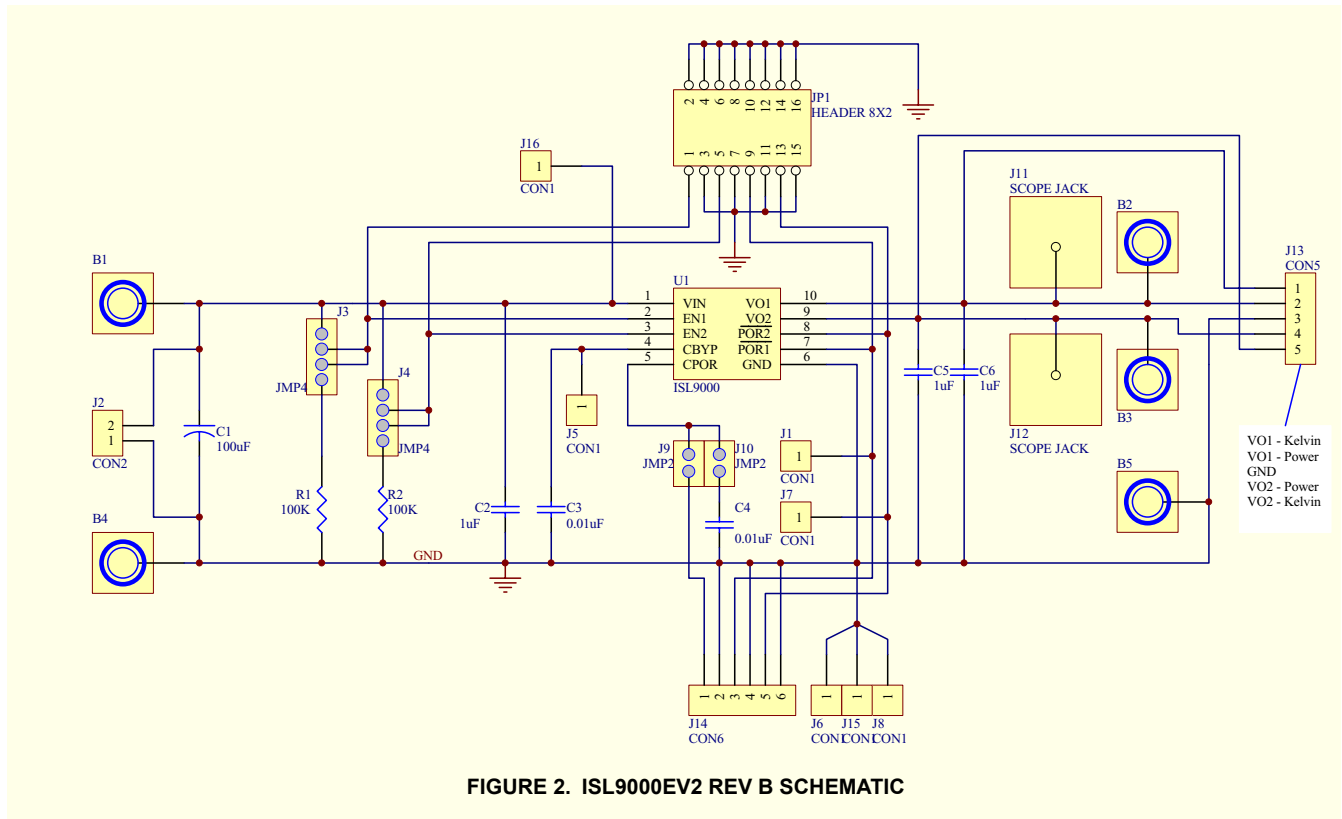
2 4 6 8 10 12 14 16
JP1
HEADER 8X2
1 3 5 7 9 11 13 15

J16
1
CON1

J11
SCOPE JACK

B2

J13
CON5

B1

U1
1 VIN VO1 10
2 EN1 VO2 9
3 EN2 $\overline{POR2}$ 8
4 CBYP $\overline{POR1}$ 7
5 CPOR GND 6
ISL9000

1
2
3
4
5

J3
JMP4

J4
JMP4

J2
2
1
CON2

C1
100uF

1
J5
CON1

C5
1uF

C6
1uF

J12
SCOPE JACK

B3

VO1 - Kelvin
VO1 - Power
GND
VO2 - Power
VO2 - Kelvin

J9
JMP2

J10
JMP2

J1
1
CON1

J7
1
CON1

B5

R1
100K

R2
100K

C2
1uF

C3
0.01uF

C4
0.01uF

B4

GND

1 2 3 4 5 6
J14
CON6

1 1 1
J6 J15 J8
CON1 CON1 CON1

FIGURE 2. ISL9000EV2 REV B SCHEMATIC